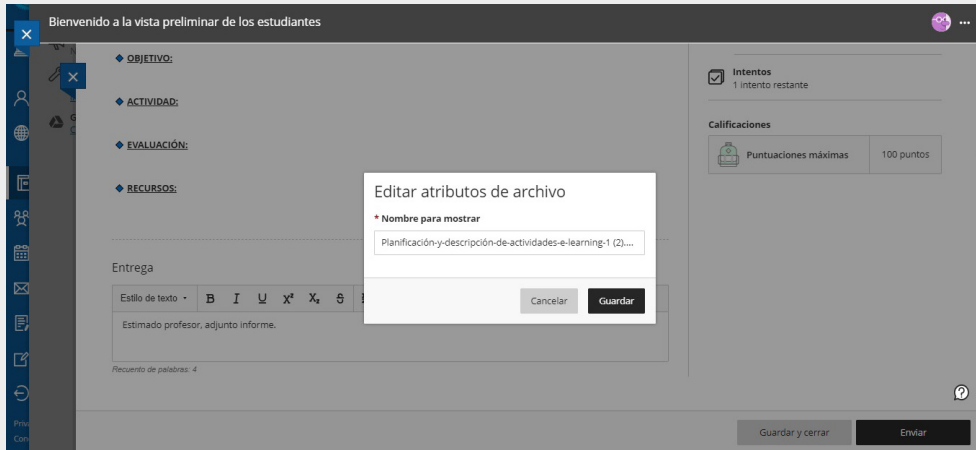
Bienvenido a la vista preliminar de los estudiantes

◆ OBJETIVO:

◆ ACTIVIDAD:

◆ EVALUACIÓN:

◆ RECURSOS:

Intentos
1 intento restante

Calificaciones

Puntuaciones máximas | 100 puntos

Editar atributos de archivo

* Nombre para mostrar

Planificación-y-descripción-de-actividades-e-learning-1 (2)....

Cancelar Guardar

Entrega

Estilo de texto B I U $X^2$ $X_2$

Estimado profesor, adjunto informe.

Recuento de palabras: 4

Guardar y cerrar Enviar